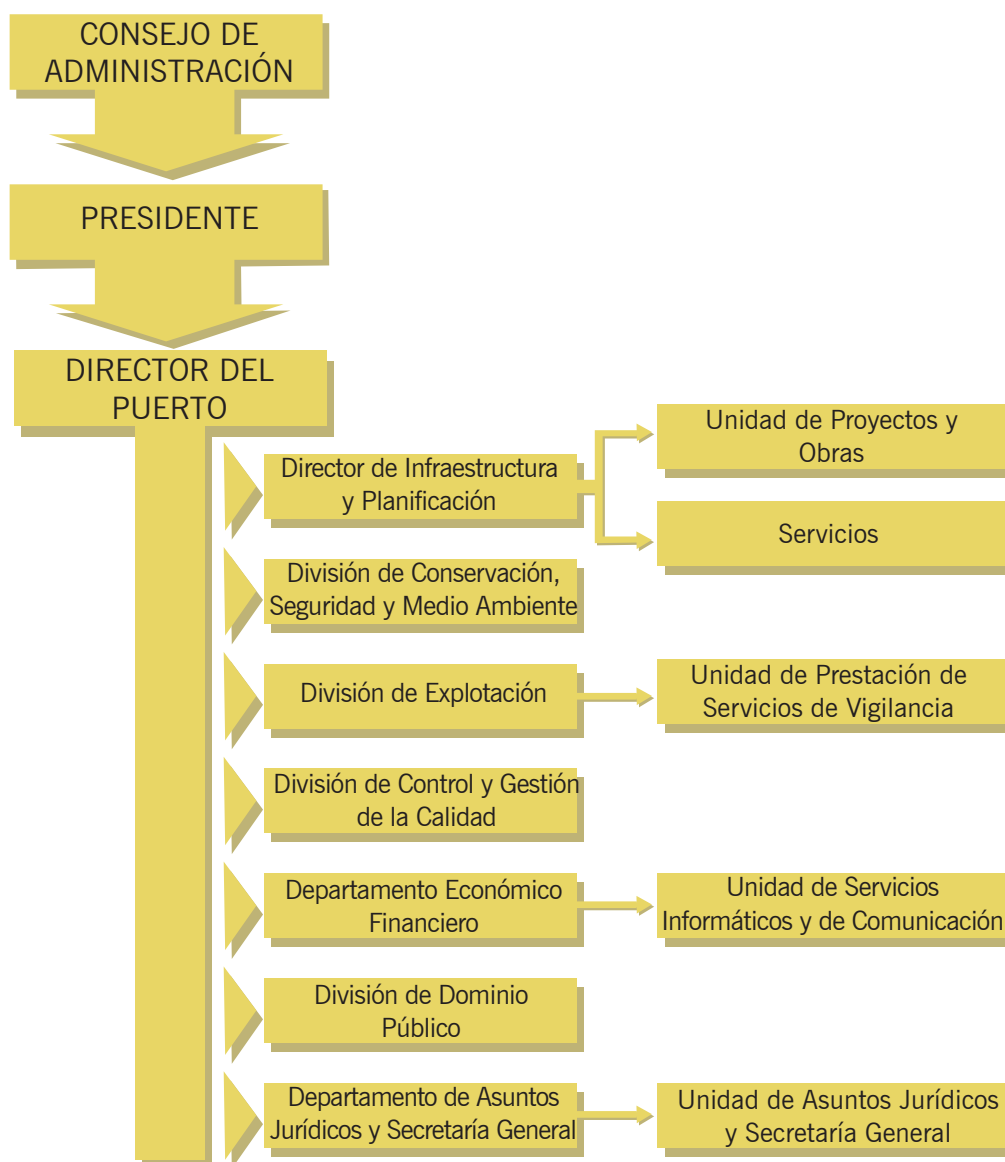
CONSEJO DE ADMINISTRACIÓN

PRESIDENTE

DIRECTOR DEL PUERTO

Director de Infraestructura y Planificación

Unidad de Proyectos y Obras

Servicios

División de Conservación, Seguridad y Medio Ambiente

División de Explotación

Unidad de Prestación de Servicios de Vigilancia

División de Control y Gestión de la Calidad

Departamento Económico Financiero

Unidad de Servicios Informáticos y de Comunicación

División de Dominio Público

Departamento de Asuntos Jurídicos y Secretaría General

Unidad de Asuntos Jurídicos y Secretaría General